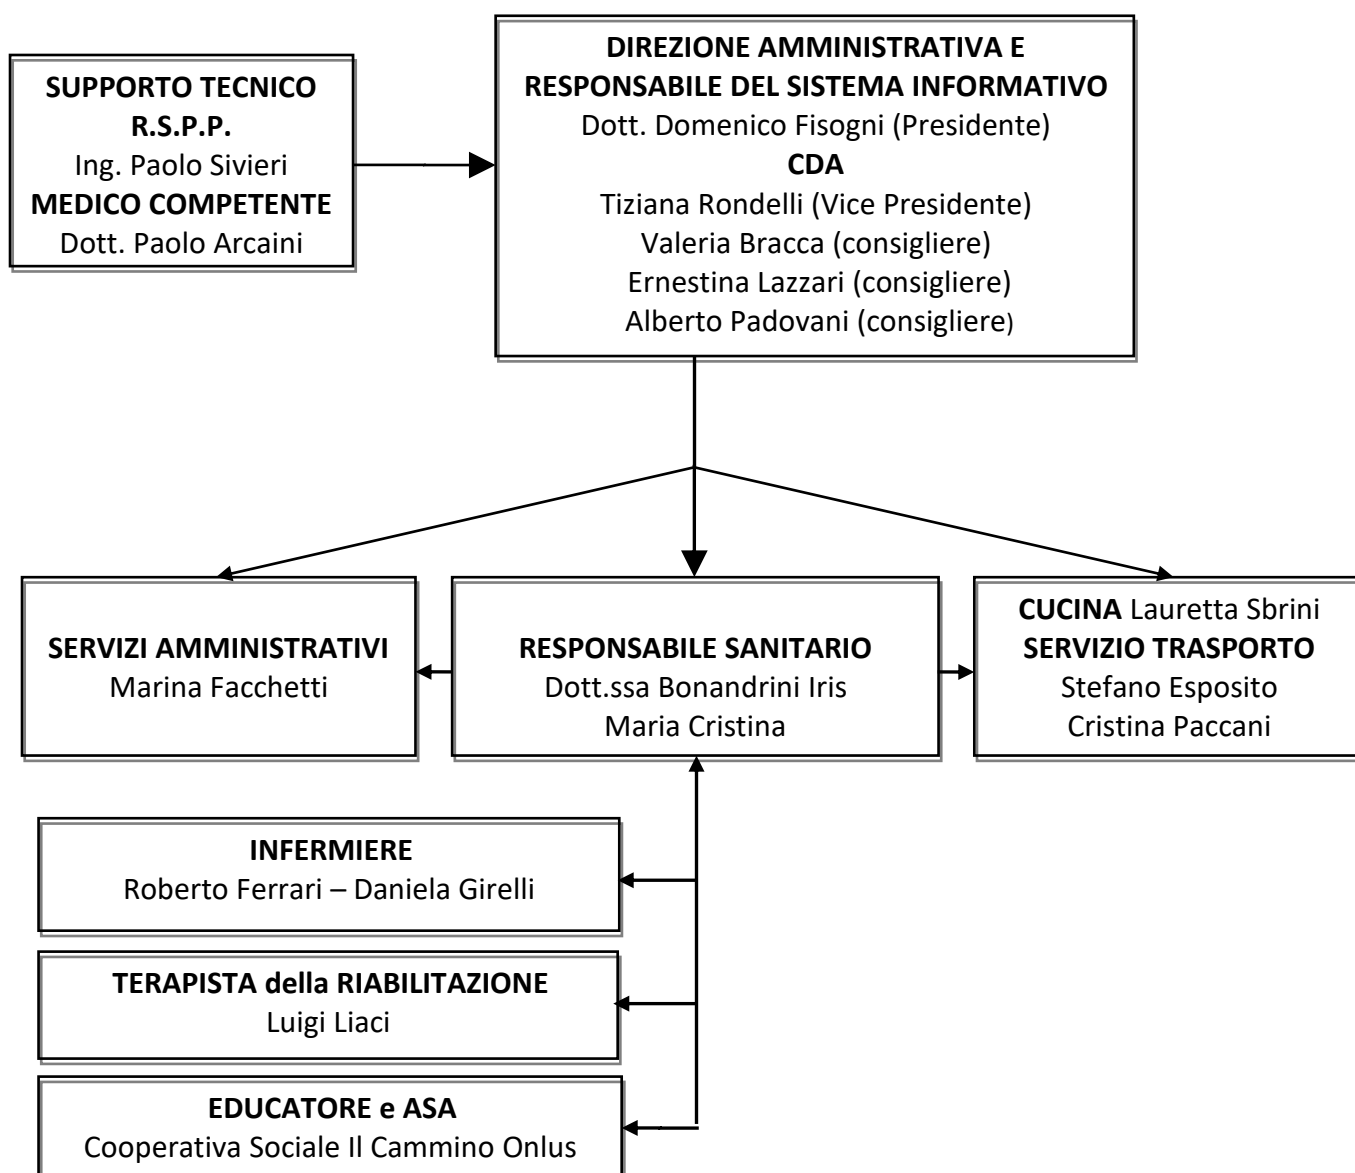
SUPPORTO TECNICO
R.S.P.P.
Ing. Paolo Sivieri
MEDICO COMPETENTE
Dott. Paolo Arcaini

DIREZIONE AMMINISTRATIVA E
RESPONSABILE DEL SISTEMA INFORMATIVO
Dott. Domenico Fisogni (Presidente)
CDA
Tiziana Rondelli (Vice Presidente)
Valeria Bracca (consigliere)
Ernestina Lazzari (consigliere)
Alberto Padovani (consigliere)

SERVIZI AMMINISTRATIVI
Marina Facchetti

RESPONSABILE SANITARIO
Dott.ssa Bonandrini Iris
Maria Cristina

CUCINA Lauretta Sbrini
SERVIZIO TRASPORTO
Stefano Esposito
Cristina Paccani

INFERMIERE
Roberto Ferrari – Daniela Girelli

TERAPISTA della RIABILITAZIONE
Luigi Liaci

EDUCATORE e ASA
Cooperativa Sociale Il Cammino Onlus